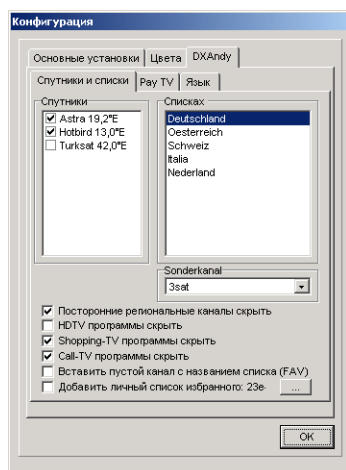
Конфигурация

Основные установки | Цвета | DXAndy

Спутники и списки | Pay TV | Язык

Спутники
Astra 19,2°E
Hotbird 13,0°E
Turksat 42,0°E

Списках
Deutschland
Oesterreich
Schweiz
Italia
Nederland

Sonderkanal
3sat

Посторонние региональные каналы скрыть
HDTV программы скрыть
Shopping-TV программы скрыть
Call-TV программы скрыть
Вставить пустой канал с названием списка (FAV)
Добавить личный список избранного: 23е-
...

OK